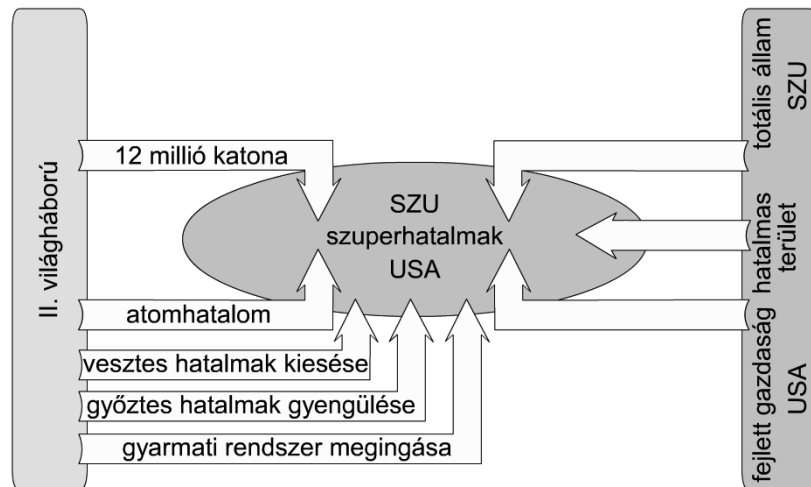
II. világháború

12 millió katona

atomhatalom

vesztes hatalmak kiesése

győztes hatalmak gyengülése

gyarmati rendszer megingása

SZU
szuperhatalmak
USA

totális állam
SZU

hatalmas
terület

fejlett gazdaság
USA